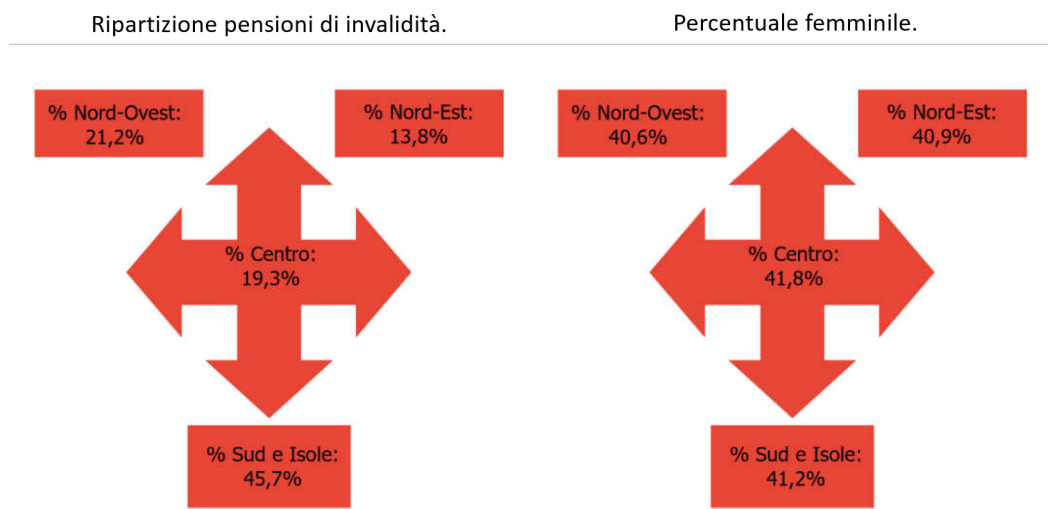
Ripartizione pensioni di invalidità.

% Nord-Ovest: 21,2%

% Nord-Est: 13,8%

% Centro: 19,3%

% Sud e Isole: 45,7%

Percentuale femminile.

% Nord-Ovest: 40,6%

% Nord-Est: 40,9%

% Centro: 41,8%

% Sud e Isole: 41,2%